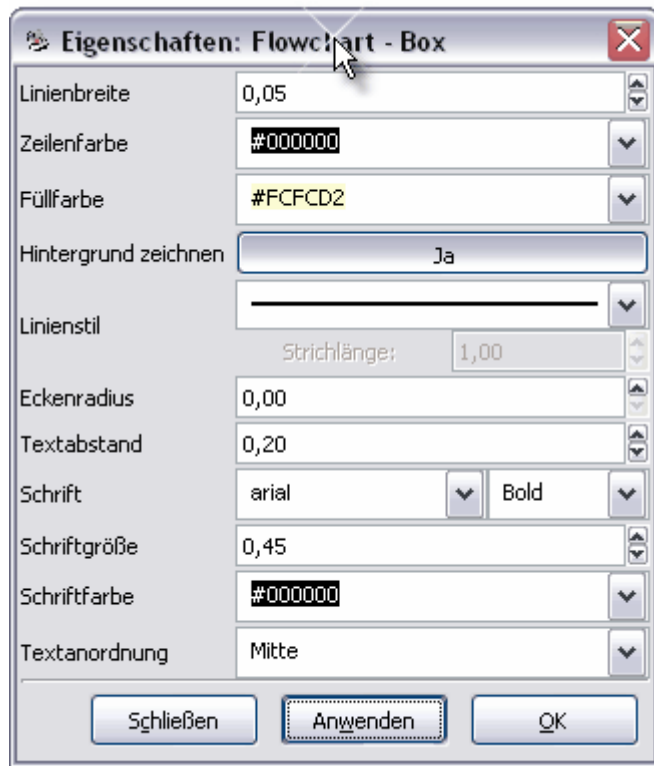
Eigenschaften: Flowchart - Box

Linienbreite | 0,05
Zeilenfarbe | #000000
Füllfarbe | #FCFCD2
Hintergrund zeichnen | Ja
Linienstil
Strichlänge: | 1,00
Eckenradius | 0,00
Textabstand | 0,20
Schrift | arial | Bold
Schriftgröße | 0,45
Schriftfarbe | #000000
Textanordnung | Mitte

Schließen | Anwenden | OK